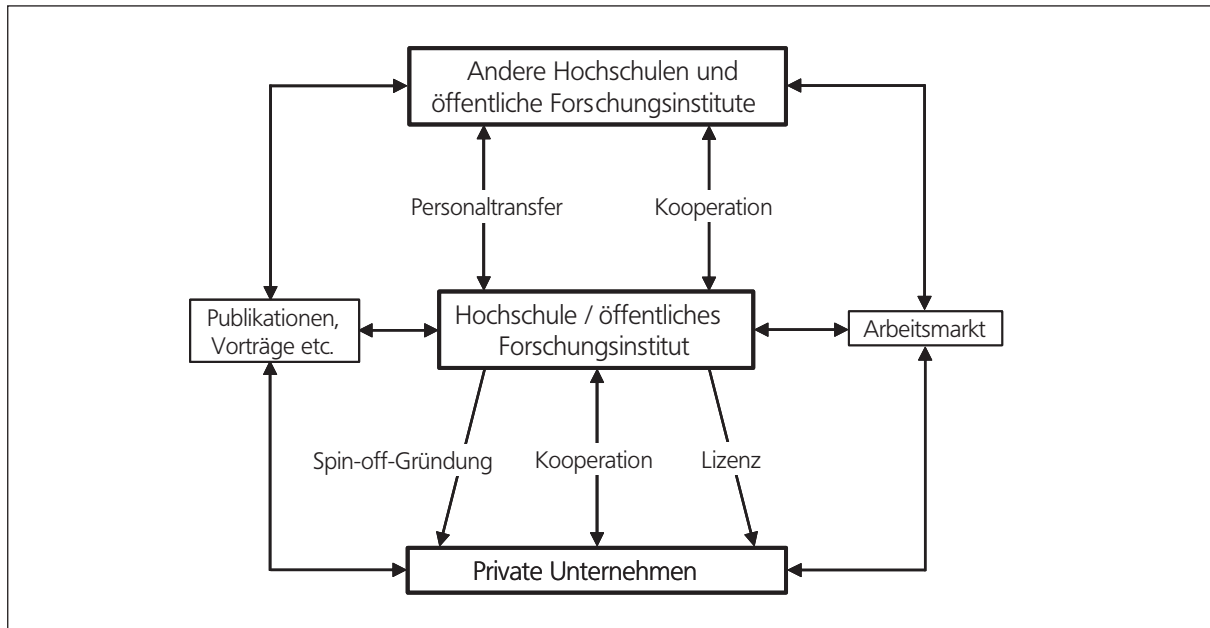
Andere Hochschulen und öffentliche Forschungsinstitute

Personaltransfer

Kooperation

Publikationen, Vorträge etc.

Hochschule / öffentliches Forschungsinstitut

Arbeitsmarkt

Spin-off-Gründung

Kooperation

Lizenz

Private Unternehmen